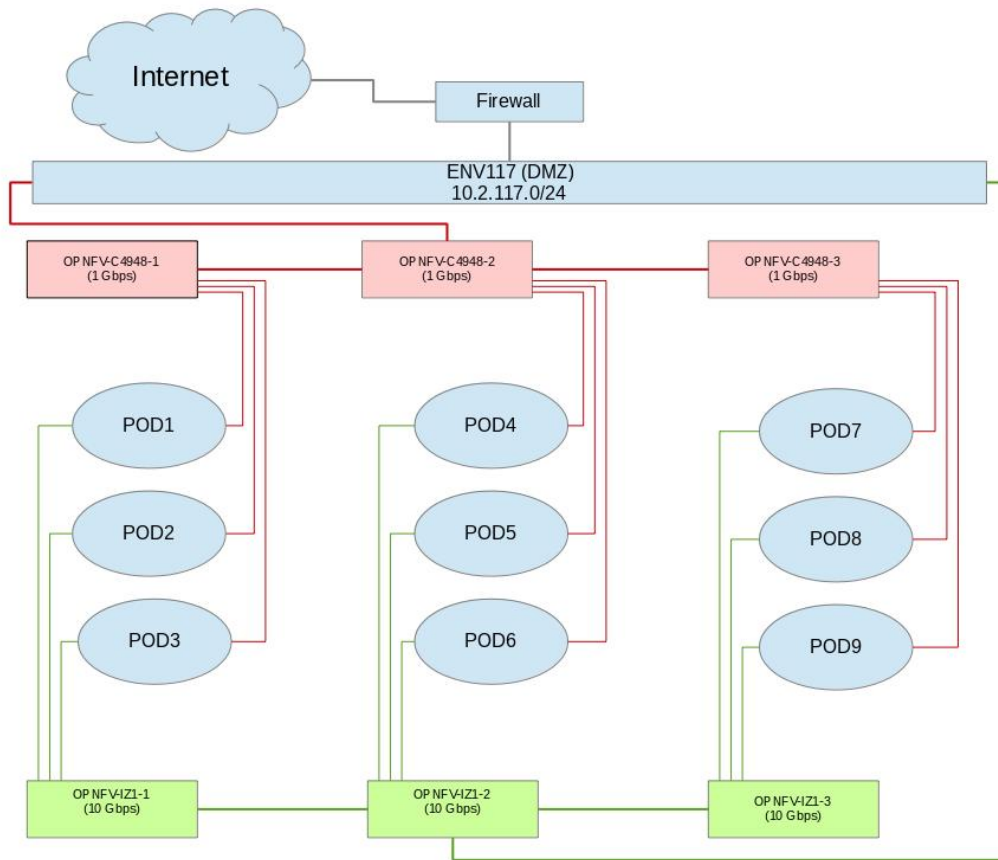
Internet

Firewall

ENV117 (DMZ)
10.2.117.0/24

OPNFV-C4948-1
(1 Gbps)

OPNFV-C4948-2
(1 Gbps)

OPNFV-C4948-3
(1 Gbps)

POD1

POD2

POD3

POD4

POD5

POD6

POD7

POD8

POD9

OPNFV-IZ1-1
(10 Gbps)

OPNFV-IZ1-2
(10 Gbps)

OPNFV-IZ1-3
(10 Gbps)